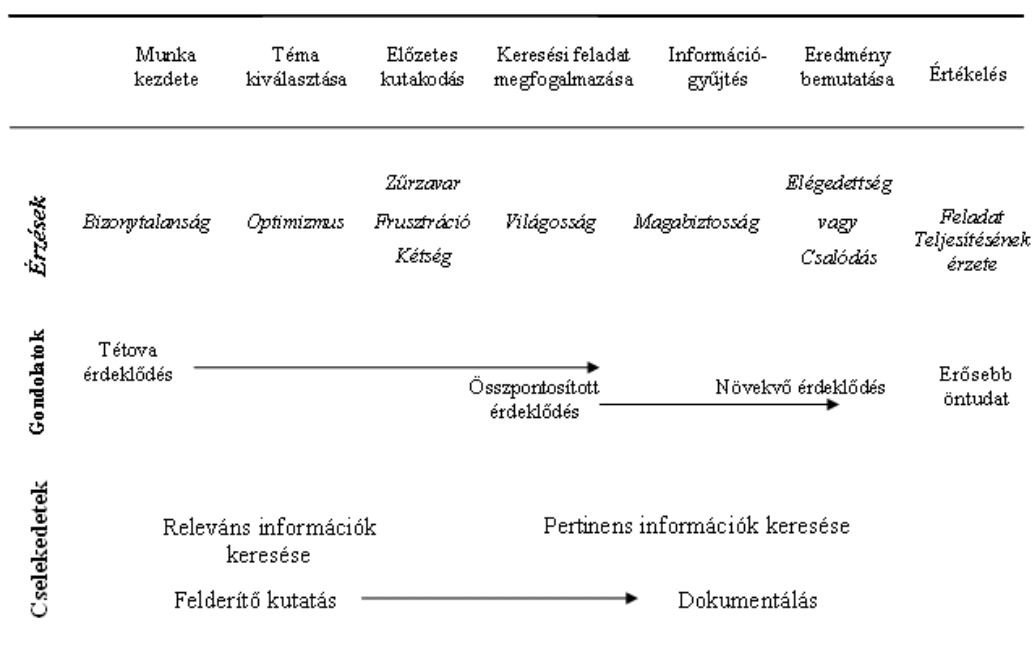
| | Munka kezdete | Téma kiválasztása | Előzetes kutakodás | Keresési feladat megfogalmazása | Információgyűjtés | Eredmény bemutatása | Értékelés |
|---|---|---|---|---|---|---|---|
| Érzések | Bizonytalanság | Optimizmus | Zűrzavar Frusztráció Kétség | Világosság | Magabiztosság | Elégedettség vagy Csalódás | Feladat Teljesítésének érzete |

Gondolatok

Tétova érdeklődés

Összpontosított érdeklődés

Növekvő érdeklődés

Erősebb öntudat

Cselekedetek

Releváns információk keresése

Pertinens információk keresése

Felderítő kutatás

Dokumentálás